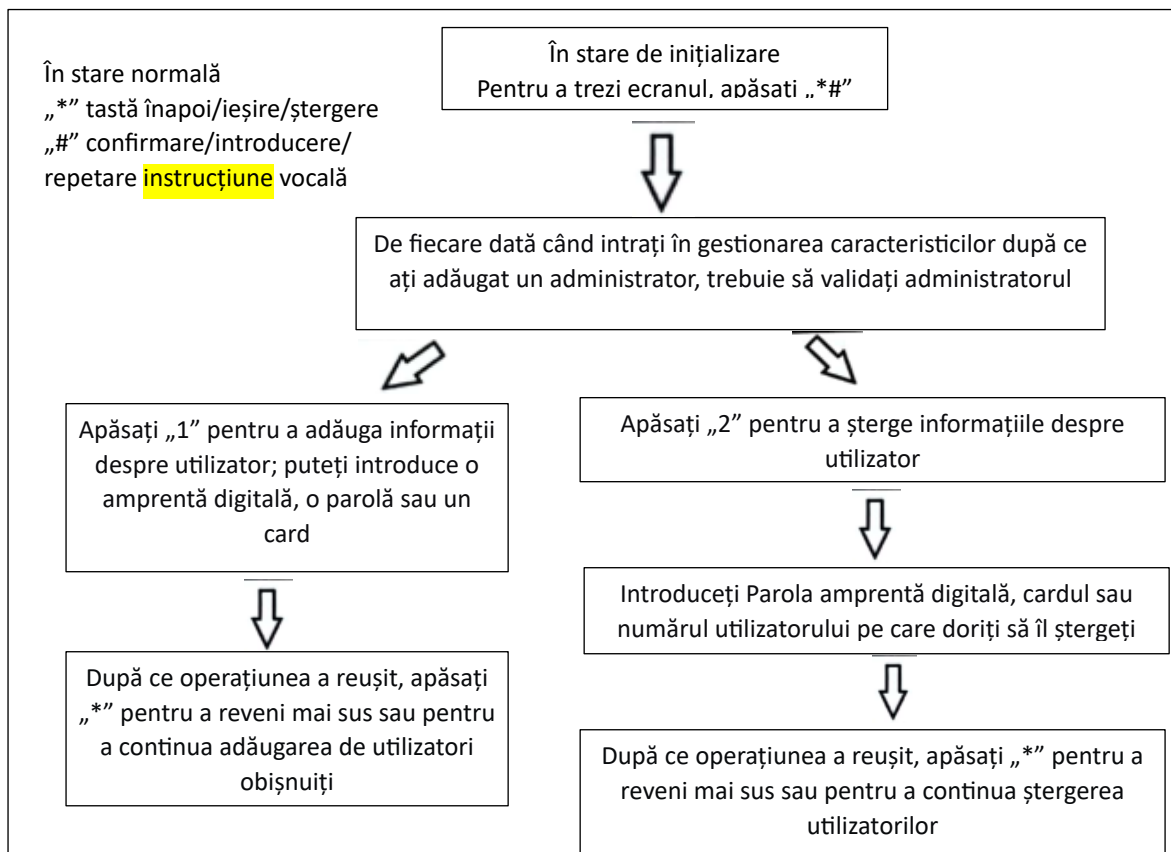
În stare normală
„*” tastă înapoi/ieșire/ștergere
„#” confirmare/introducere/
repetare instrucțiune vocală

În stare de inițializare
Pentru a trezi ecranul, apăsați „*#”

De fiecare dată când intrați în gestionarea caracteristicilor după ce ați adăugat un administrator, trebuie să validați administratorul

Apăsați „1” pentru a adăuga informații despre utilizator; puteți introduce o amprentă digitală, o parolă sau un card

După ce operațiunea a reușit, apăsați „*” pentru a reveni mai sus sau pentru a continua adăugarea de utilizatori obișnuiți

Apăsați „2” pentru a șterge informațiile despre utilizator

Introduceți Parola amprentă digitală, cardul sau numărul utilizatorului pe care doriți să îl ștergeți

După ce operațiunea a reușit, apăsați „*” pentru a reveni mai sus sau pentru a continua ștergerea utilizatorilor